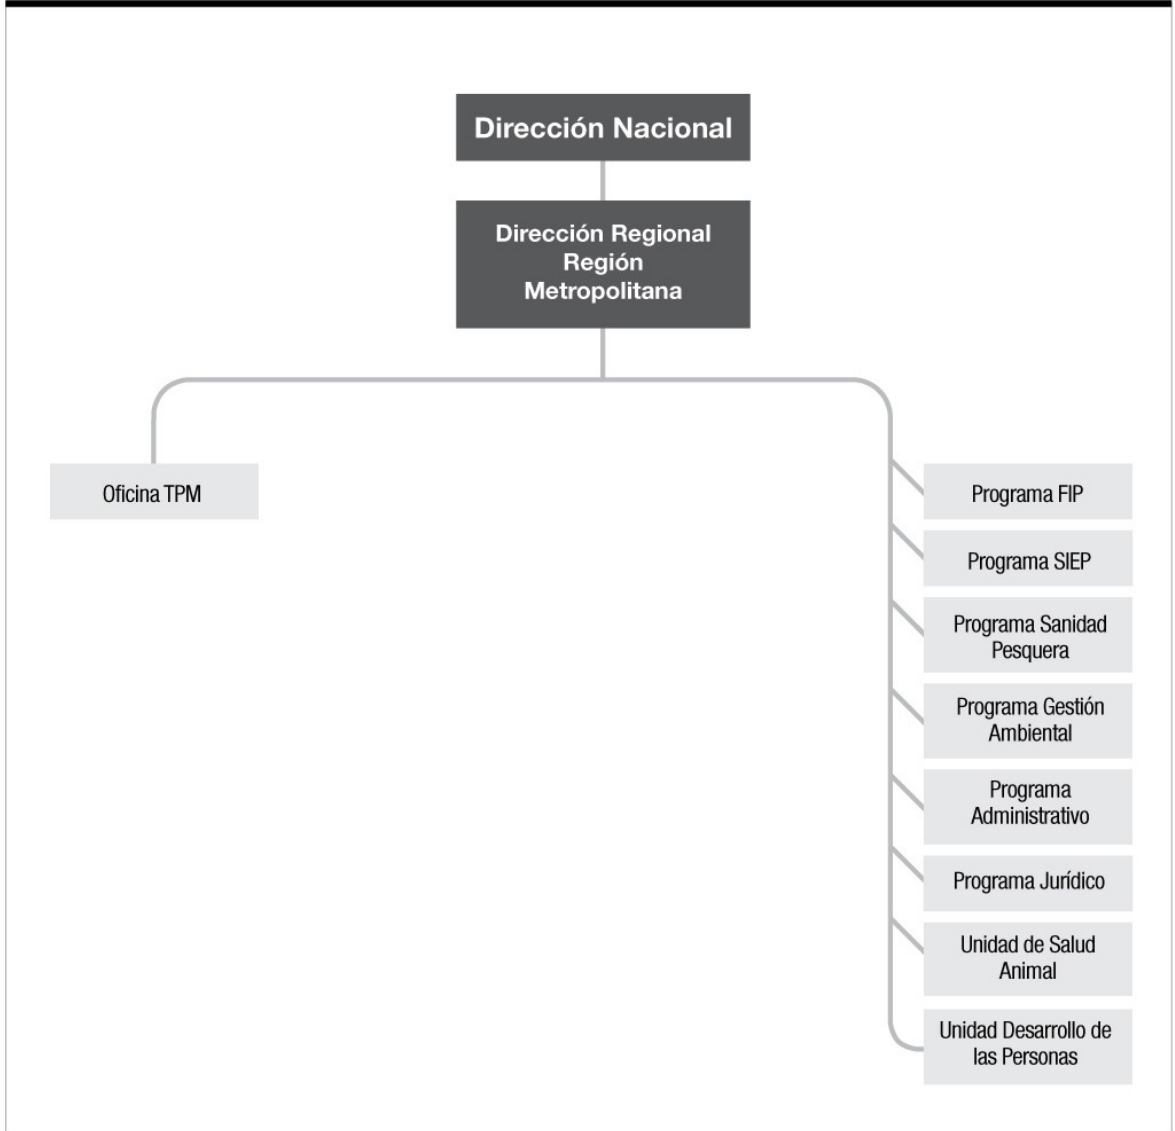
Dirección Nacional

Dirección Regional Región Metropolitana

Oficina TPM

Programa FIP

Programa SIEP

Programa Sanidad Pesquera

Programa Gestión Ambiental

Programa Administrativo

Programa Jurídico

Unidad de Salud Animal

Unidad Desarrollo de las Personas